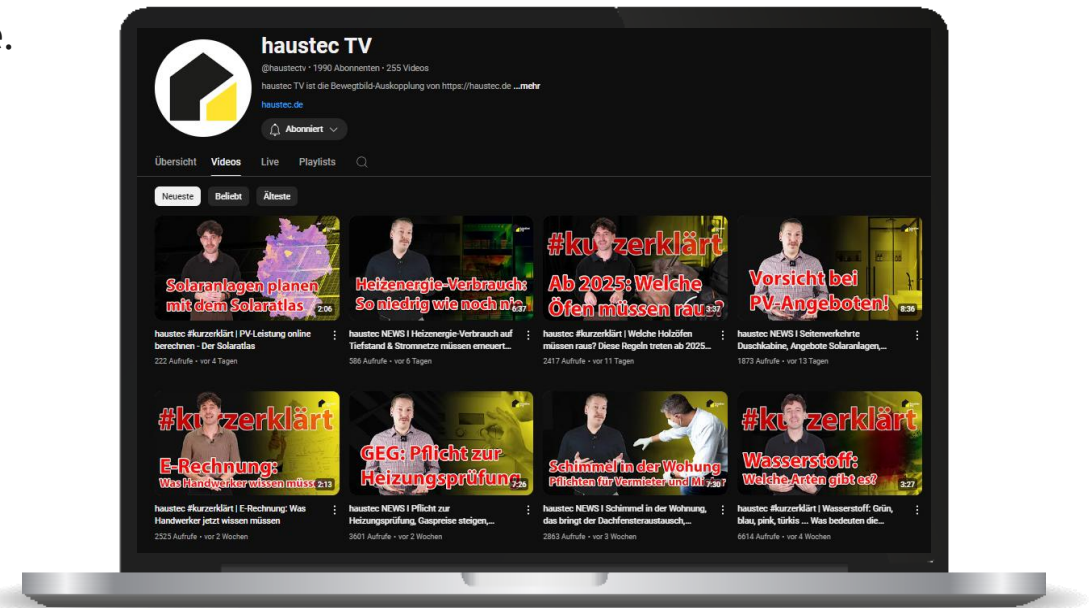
haustec TV

@haustectv • 1990 Abonnenten • 255 Videos

haustec TV ist die Bewegtbild-Auskopplung von https://haustec.de ...mehr

haustec.de

Abonniert

Übersicht Videos Live Playlists

Neueste Beliebt Älteste

Solaranlagen planen mit dem Solaratlas
2:06
haustec #kurzerklärt | PV-Leistung online berechnen - Der Solaratlas
222 Aufrufe • vor 4 Tagen

Heizenergie-Verbrauch: So niedrig wie noch nie
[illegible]
haustec NEWS I Heizenergie-Verbrauch auf Tiefstand & Stromnetze müssen erneuert...
586 Aufrufe • vor 6 Tagen

#kurzerklärt Ab 2025: Welche Öfen müssen raus?
3:37
haustec #kurzerklärt | Welche Holzöfen müssen raus? Diese Regeln treten ab 2025...
2417 Aufrufe • vor 11 Tagen

Vorsicht bei PV-Angeboten!
8:36
haustec NEWS I Seitenverkehrte Duschkabine, Angebote Solaranlagen,...
1873 Aufrufe • vor 13 Tagen

#kurzerklärt E-Rechnung: Was Handwerker wissen müss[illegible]
2:13
haustec #kurzerklärt | E-Rechnung: Was Handwerker jetzt wissen müssen
2525 Aufrufe • vor 2 Wochen

GEG: Pflicht zur Heizungsprüfung
7:26
haustec NEWS I Pflicht zur Heizungsprüfung, Gaspreise steigen,...
3601 Aufrufe • vor 2 Wochen

Schimmel in der Wohnung Pflichten für Vermieter und M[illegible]
7:30
haustec NEWS I Schimmel in der Wohnung, das bringt der Dachfensteraustausch,...
2863 Aufrufe • vor 3 Wochen

#kurzerklärt Wasserstoff: Welche Arten gibt es?
3:27
haustec #kurzerklärt | Wasserstoff: Grün, blau, pink, türkis ... Was bedeuten die...
6614 Aufrufe • vor 4 Wochen